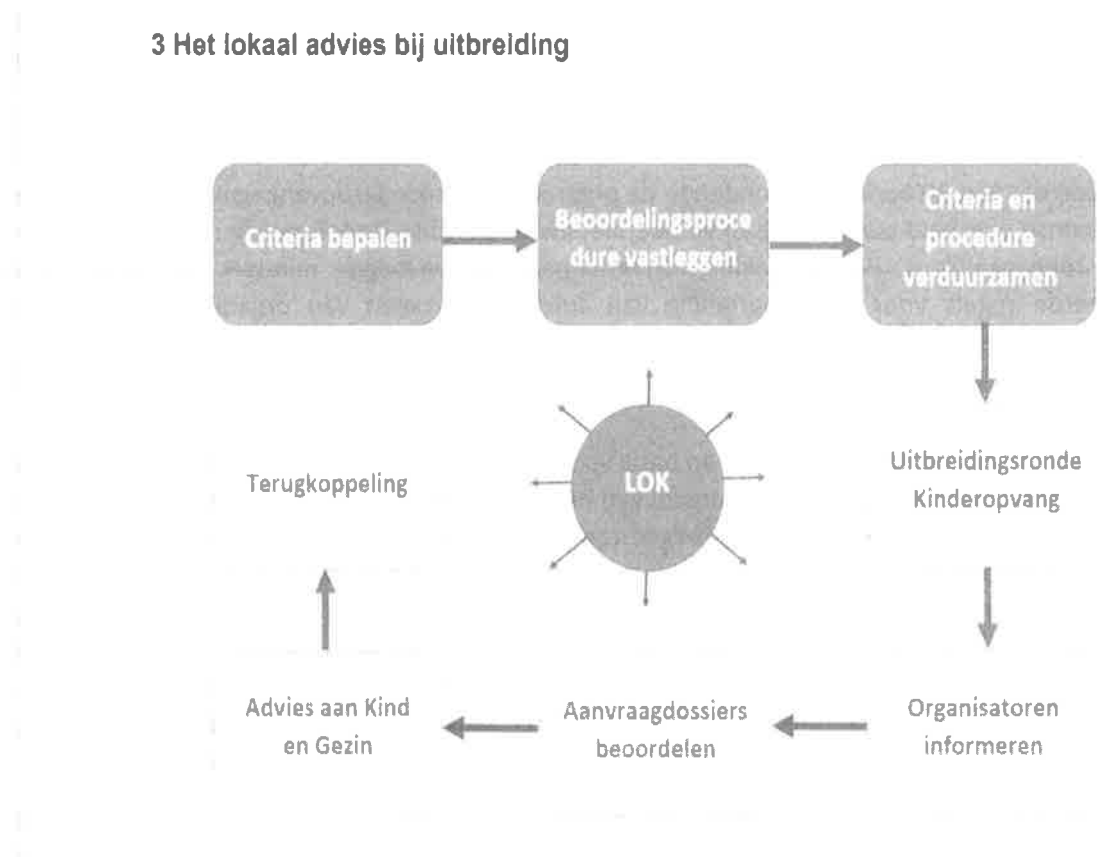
3 Het lokaal advies bij uitbreiding

Criteria bepalen

Beoordelingsprocedure vastleggen

Criteria en procedure verduurzamen

LOK

Terugkoppeling

Uitbreidingsronde Kinderopvang

Advies aan Kind en Gezin

Aanvraagdossiers beoordelen

Organisatoren informeren